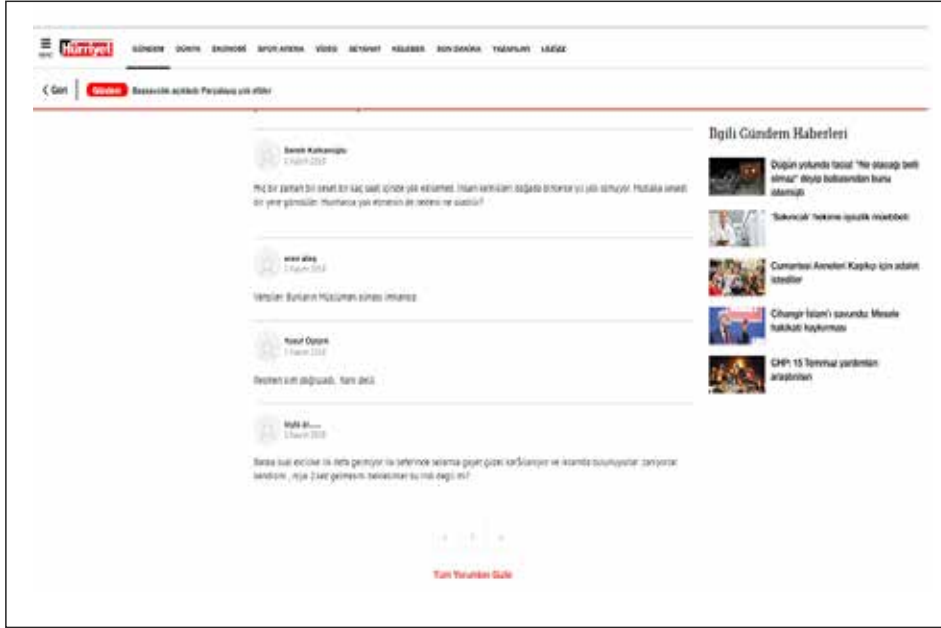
Hürriyet

GÜNDEM DÜNYA EKONOMİ SPOR ARENA VİDEO SEYAHAT KELEBEK SON DAKİKA YAZARLAR LİGLER

Geri Gündem Başsavcılık açıkladı: Parçalayıp yok ettiler

İlgili Gündem Haberleri

Düğün yolunda facia! "Ne olacağı belli olmaz" diyip babasından bunu istemişti

'Sokmcak' hekime işgüzlik mücadelesi

Cumartesi Anneleri Kapıkçı için adalet istediler

Cihangir İslam'ı savundu: Mesele hakikati haykırması

CHP: 15 Temmuz yardımları araştırılsın

Semih Kahraman
2 Haziran 2018

Hiç bir zaman bir sevet bir kaç saat içinde yok edilemez. İnsan kemikleri doğada bir kere yo yok olmuyor. Mutlaka sevet bir yere gömüldü. Hurmaca yok etmenin de nedeni ne olabilir?

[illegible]
2 Haziran 2018

Vahşiler. Bunların Müslüman olması imkansız

Yusuf Özçelik
2 Haziran 2018

Beşinden sırt dağılsaydı... Yanı değil.

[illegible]
2 Haziran 2018

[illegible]

Tüm Yorumları Gör